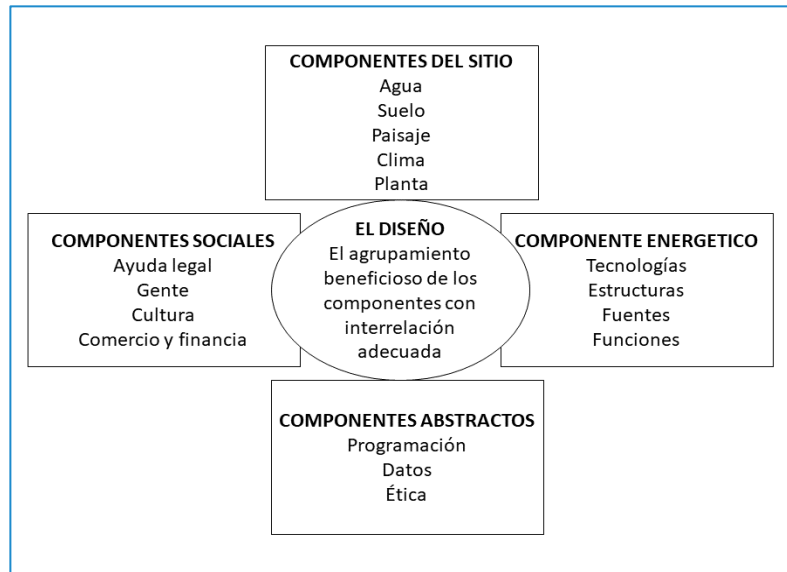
COMPONENTES DEL SITIO
Agua
Suelo
Paisaje
Clima
Planta

COMPONENTES SOCIALES
Ayuda legal
Gente
Cultura
Comercio y financia

EL DISEÑO
El agrupamiento beneficioso de los componentes con interrelación adecuada

COMPONENTE ENERGETICO
Tecnologías
Estructuras
Fuentes
Funciones

COMPONENTES ABSTRACTOS
Programación
Datos
Ética